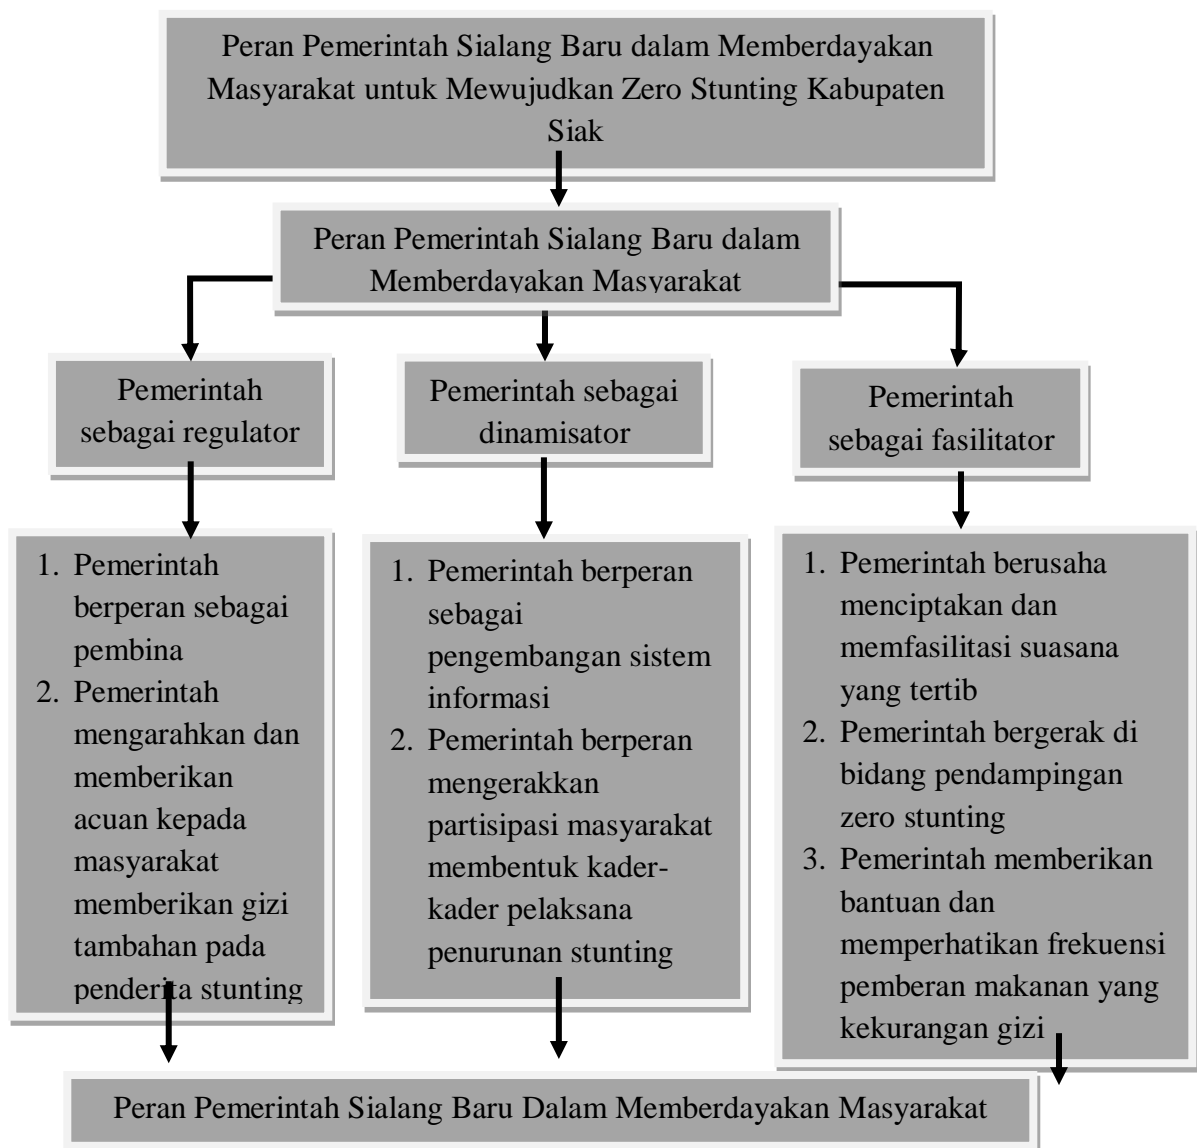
Peran Pemerintah Sialang Baru dalam Memberdayakan Masyarakat untuk Mewujudkan Zero Stunting Kabupaten Siak

Peran Pemerintah Sialang Baru dalam Memberdayakan Masyarakat

Pemerintah sebagai regulator

Pemerintah sebagai dinamisator

Pemerintah sebagai fasilitator

1. Pemerintah berperan sebagai pembina
2. Pemerintah mengarahkan dan memberikan acuan kepada masyarakat memberikan gizi tambahan pada penderita stunting

1. Pemerintah berperan sebagai pengembangan sistem informasi
2. Pemerintah berperan mengerakkan partisipasi masyarakat membentuk kader-kader pelaksana penurunan stunting

1. Pemerintah berusaha menciptakan dan memfasilitasi suasana yang tertib
2. Pemerintah bergerak di bidang pendampingan zero stunting
3. Pemerintah memberikan bantuan dan memperhatikan frekuensi pemberan makanan yang kekurangan gizi

Peran Pemerintah Sialang Baru Dalam Memberdayakan Masyarakat